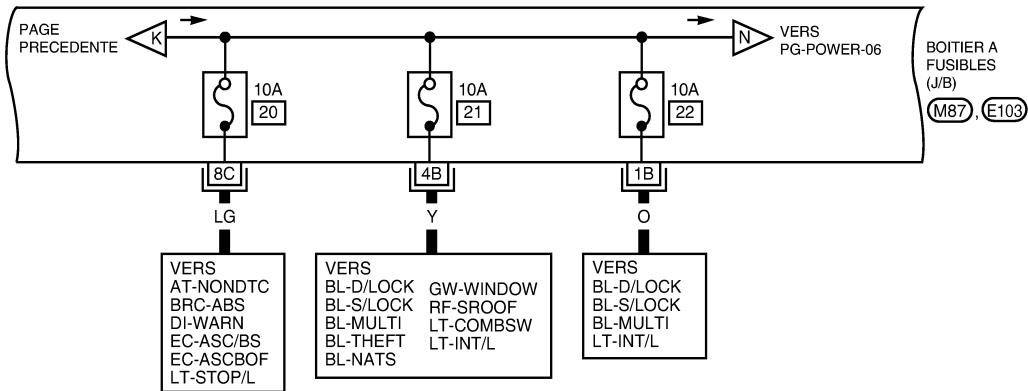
PAGE PRECEDENTE

K

N

VERS PG-POWER-06

BOITIER A FUSIBLES (J/B)

M87, E103

10A
20

10A
21

10A
22

8C

4B

1B

LG

Y

O

VERS
AT-NONDTC
BRC-ABS
DI-WARN
EC-ASC/BS
EC-ASCBOF
LT-STOP/L

VERS
BL-D/LOCK
BL-S/LOCK
BL-MULTI
BL-THEFT
BL-NATS
GW-WINDOW
RF-SROOF
LT-COMBSW
LT-INT/L

VERS
BL-D/LOCK
BL-S/LOCK
BL-MULTI
LT-INT/L